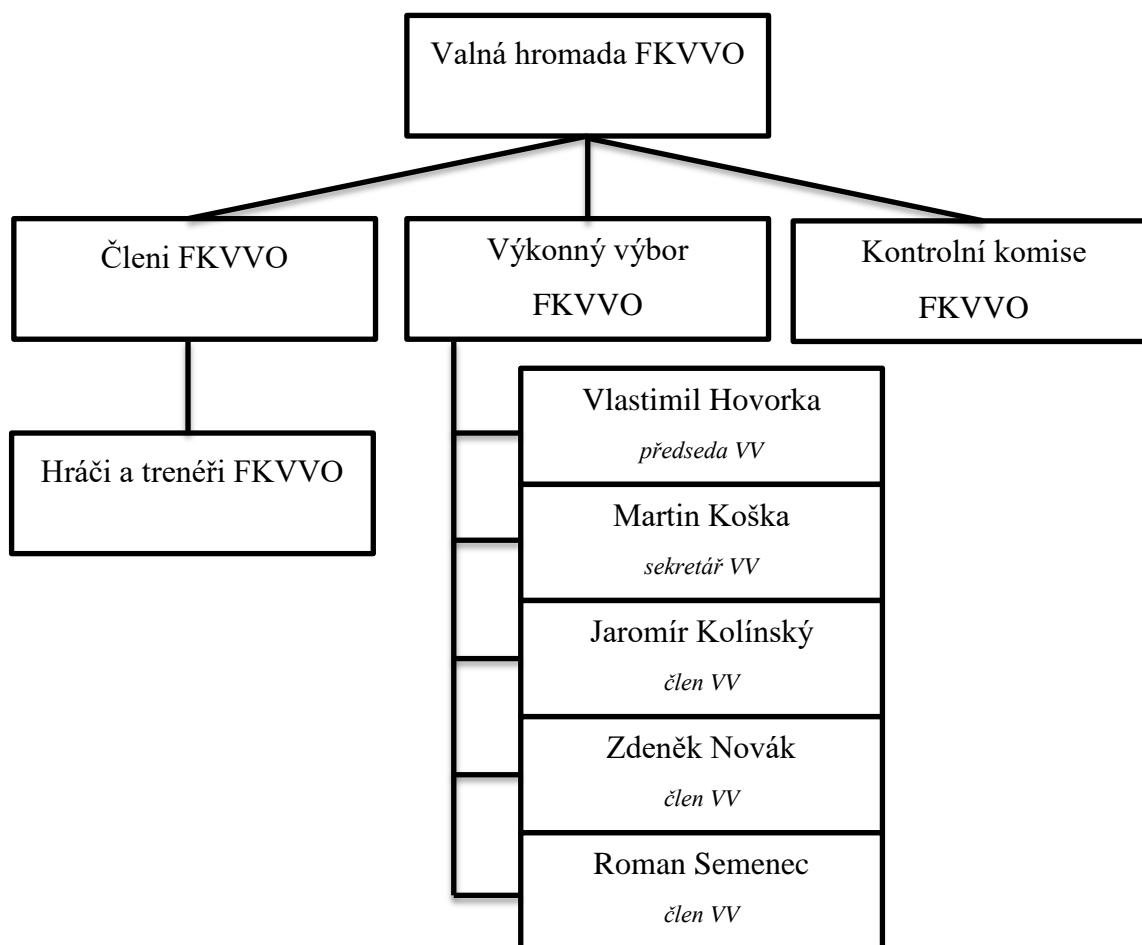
Valná hromada FKVVO

Členi FKVVO

Výkonný výbor FKVVO

Kontrolní komise FKVVO

Hráči a trenéři FKVVO

Vlastimil Hovorka
*předseda VV*

Martin Koška
*sekretář VV*

Jaromír Kolínský
*člen VV*

Zdeněk Novák
*člen VV*

Roman Semenec
*člen VV*